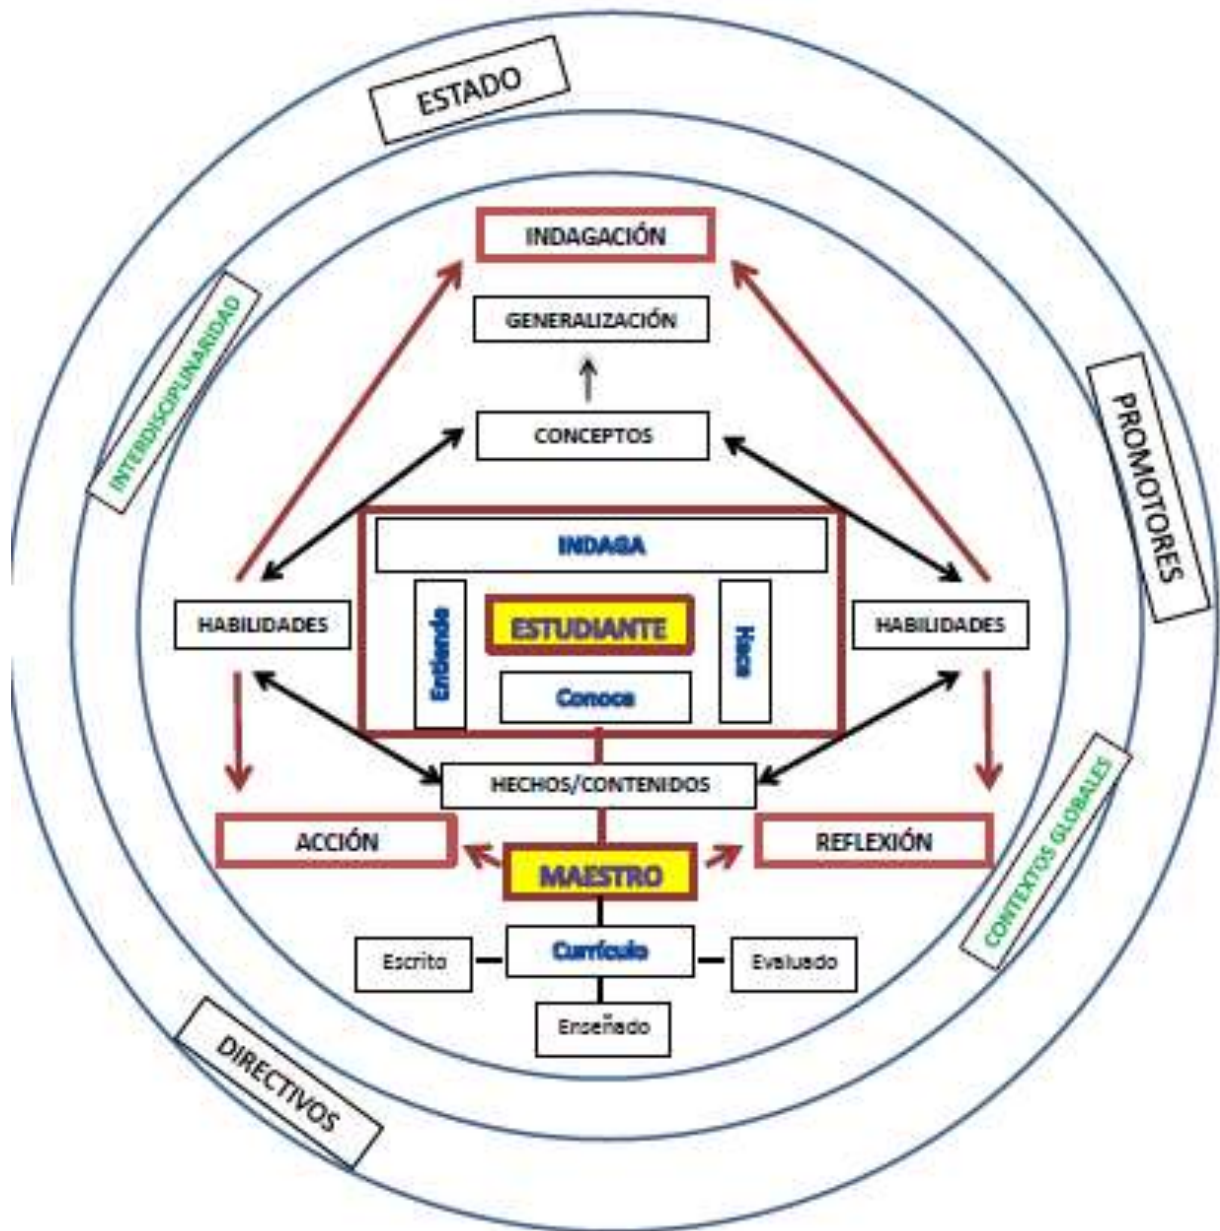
ESTADO

INTERDISCIPLINARIEDAD

PROMOTORES

INDAGACIÓN

GENERALIZACIÓN

CONCEPTOS

INDAGA

HABILIDADES

Entiende

ESTUDIANTE

Conoce

Hace

HABILIDADES

HECHOS/CONTENIDOS

ACCIÓN

MAESTRO

REFLEXIÓN

CONTEXTOS GLOBALES

Escrito

Currículo

Evaluado

Enseñado

DIRECTIVOS